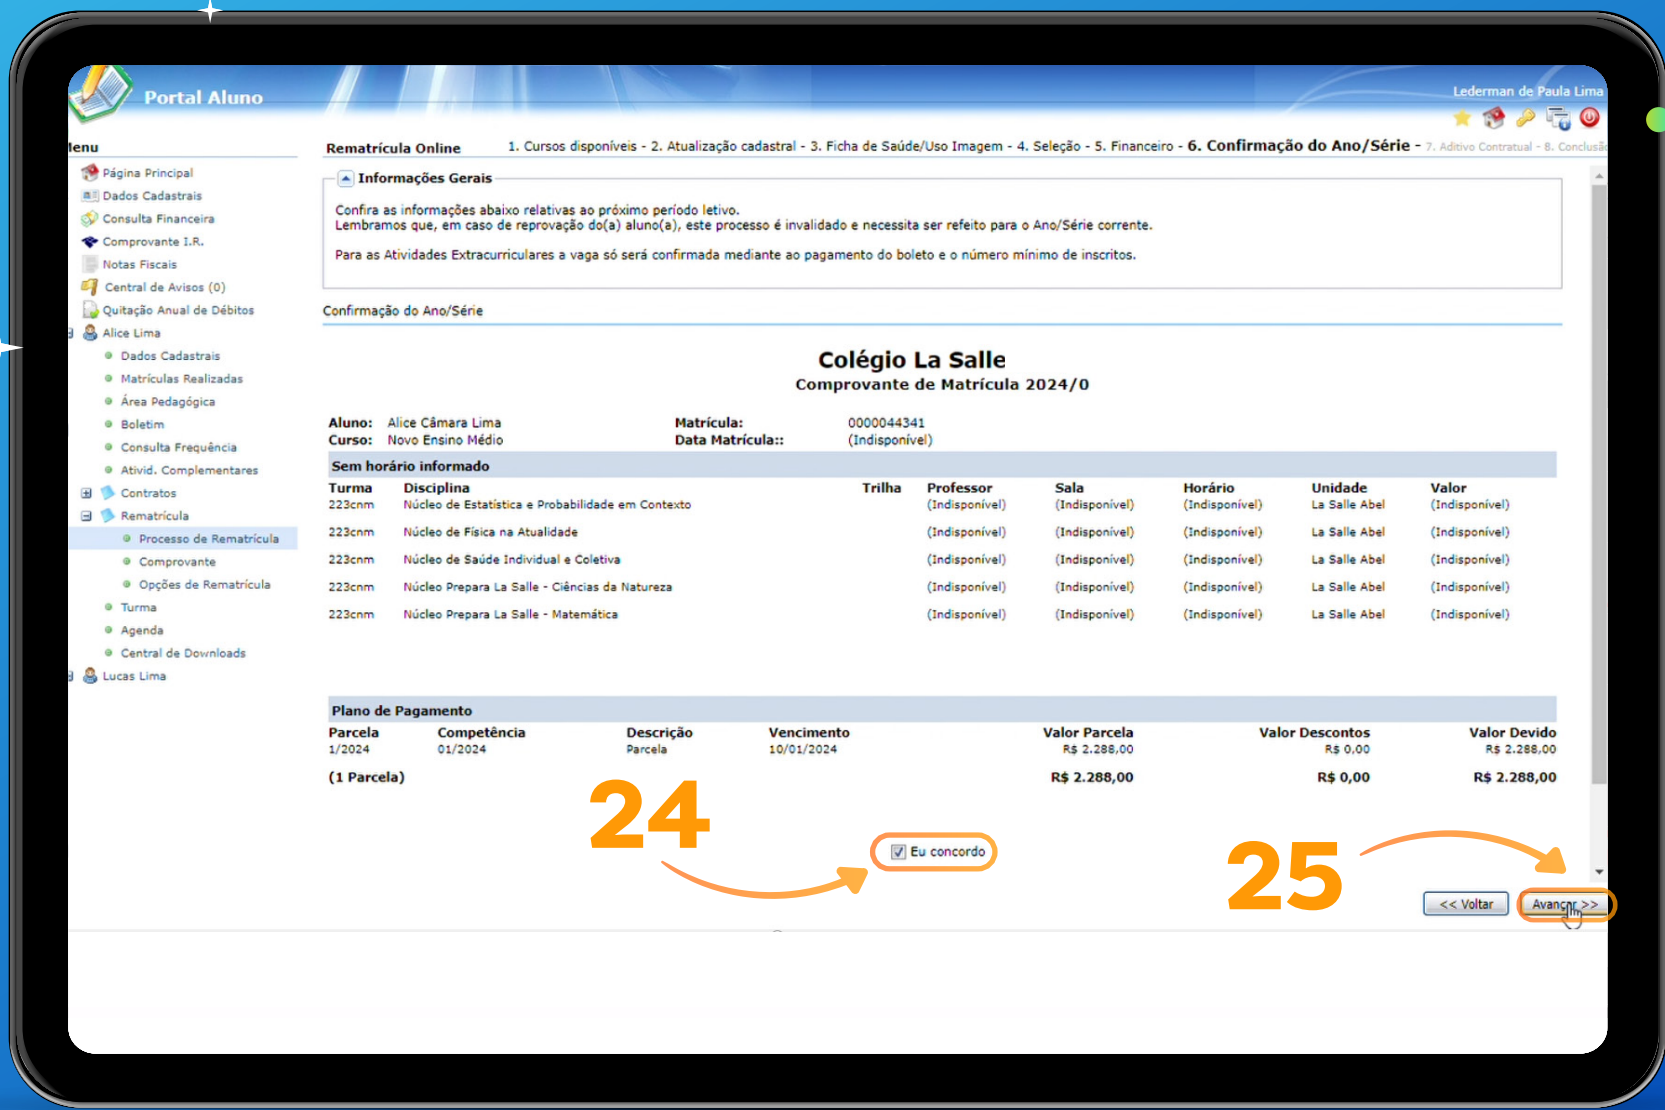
Portal Aluno

Lederman de Paula Lima

lenu

Página Principal
Dados Cadastrais
Consulta Financeira
Comprovante I.R.
Notas Fiscais
Central de Avisos (0)
Quitação Anual de Débitos
Alice Lima
Dados Cadastrais
Matrículas Realizadas
Área Pedagógica
Boletim
Consulta Frequência
Ativid. Complementares
Contratos
Rematrícula
Processo de Rematrícula
Comprovante
Opções de Rematrícula
Turma
Agenda
Central de Downloads
Lucas Lima

Rematrícula Online 1. Cursos disponíveis - 2. Atualização cadastral - 3. Ficha de Saúde/Uso Imagem - 4. Seleção - 5. Financeiro - 6. Confirmação do Ano/Série - 7. Aditivo Contratual - 8. Conclusã

Informações Gerais

Confira as informações abaixo relativas ao próximo período letivo.
Lembramos que, em caso de reprovação do(a) aluno(a), este processo é invalidado e necessita ser refeito para o Ano/Série corrente.

Para as Atividades Extracurriculares a vaga só será confirmada mediante ao pagamento do boleto e o número mínimo de inscritos.

Confirmação do Ano/Série

Colégio La Salle
Comprovante de Matrícula 2024/0

Aluno: Alice Câmara Lima
Curso: Novo Ensino Médio
Matrícula: 0000044341
Data Matrícula:: (Indisponível)

Sem horário informado

| Turma | Disciplina | Trilha | Professor | Sala | Horário | Unidade | Valor |
|---|---|---|---|---|---|---|---|
| 223cnm | Núcleo de Estatística e Probabilidade em Contexto | | (Indisponível) | (Indisponível) | (Indisponível) | La Salle Abel | (Indisponível) |
| 223cnm | Núcleo de Física na Atualidade | | (Indisponível) | (Indisponível) | (Indisponível) | La Salle Abel | (Indisponível) |
| 223cnm | Núcleo de Saúde Individual e Coletiva | | (Indisponível) | (Indisponível) | (Indisponível) | La Salle Abel | (Indisponível) |
| 223cnm | Núcleo Prepara La Salle - Ciências da Natureza | | (Indisponível) | (Indisponível) | (Indisponível) | La Salle Abel | (Indisponível) |
| 223cnm | Núcleo Prepara La Salle - Matemática | | (Indisponível) | (Indisponível) | (Indisponível) | La Salle Abel | (Indisponível) |

Plano de Pagamento

| Parcela | Competência | Descrição | Vencimento | Valor Parcela | Valor Descontos | Valor Devido |
|---|---|---|---|---|---|---|
| 1/2024 | 01/2024 | Parcela | 10/01/2024 | R$ 2.288,00 | R$ 0,00 | R$ 2.288,00 |
| (1 Parcela) | | | | R$ 2.288,00 | R$ 0,00 | R$ 2.288,00 |

24

Eu concordo

25

<< Voltar Avançar >>